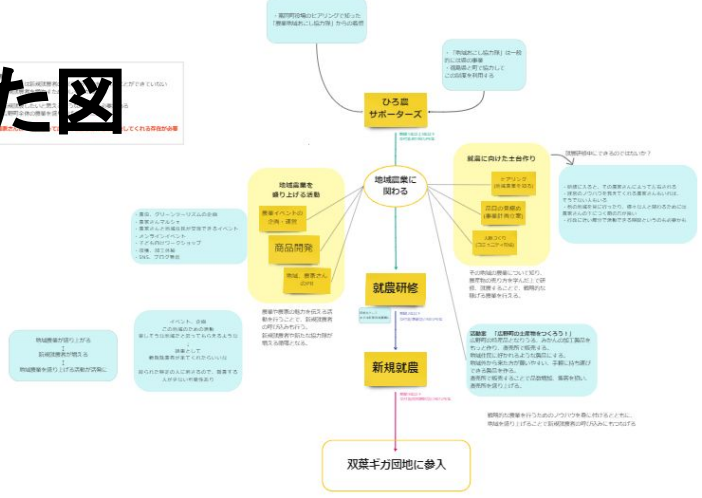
た図

・農野町役場のヒアリングで話った「農業地域おこし協力隊」からの意見

・「地域おこし協力隊」は一般的に自治体の事業
・地域農と町と協力して
この活動を利用する

ひろ農
サポーターズ

地域農業に
関わる

就農に向けた土台作り

地域農業を
盛り上げる活動

農業イベントの
企画・運営

商品開発

地域、農家さん
との PR

マッチング
（地域農業を知る）

双方の準備
（農業計画の策定）

人間づくり
（コミュニティ作り）

就農研修

新規就農

双葉ギガ団地に参入

・農泊、グリーンツーリズムの企画
・農家さんマルシェ
・農家さんと地域住民が交流できるイベント
・メンテナンスイベント
・子ども向けワークショップ
・収穫、加工体験
・SNS、ブログ発信

地域農業が盛り上がる
↓
新規就農者が増える
↓
地域農業を盛り上げる活動が活発に

イベント、企画
このお店のための作物
楽しそうな会場だと思ってもらえるように
↓
新規として
新規就農者が来てくれるといいな
↓
自らが企画をして農業をおこして、農業する人がさらに増加

農家や農業の魅力を伝える活動を行うことで、新規就農者の呼び込みを行う。
新規就農者の担い手が増える。

その地域の農家について知り、農家がどのような人か学んだ上で研修、就農することで、継続的な就農を行える。

就農支援に何ができるのかはないか？

活動案「広野町の主要作物をつくろう！」
広野町の特産品を作る。みかんの加工品や、地元の農家と協力し、農作業を行う。

継続的な就農のためのノウハウを身に付けるとともに、地域を盛り上げることで新規就農者の呼び込みにつなげる